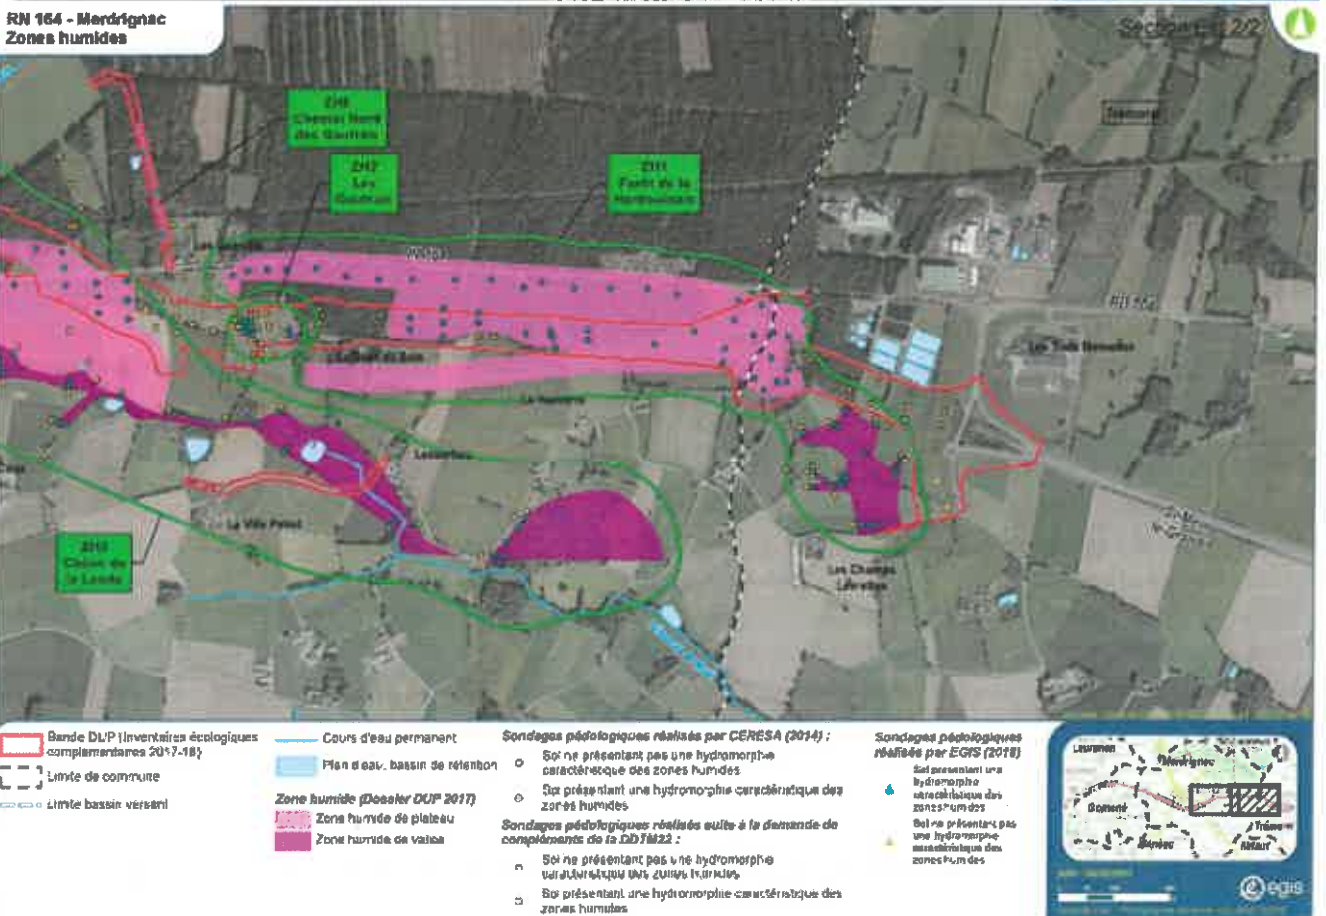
RN 164 - Merdrignac
Zones humides

Secteur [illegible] 2/2

ZH8
Chemin Noré des Gaultais

ZH7
Les Gaultais

ZH1
Forêt de la Hardouinais

ZH3
Cloîon de la Lande

La Ville Potel

Les Champs Lévrette

Les Trois Bonnelles

Bande DUP (inventaires écologiques complémentaires 2017-18)
Limite de commune
Limite bassin versant

Cours d'eau permanent
Plan d'eau, bassin de rétention

Zone humide (Dossier DUP 2017)
Zone humide de plateau
Zone humide de vallée

Sondages pédologiques réalisés par CERESA (2014) :
Sol ne présentant pas une hydromorphie caractéristique des zones humides
Sol présentant une hydromorphie caractéristique des zones humides

Sondages pédologiques réalisés suite à la demande de compléments de la DDTM22 :
Sol ne présentant pas une hydromorphie caractéristique des zones humides
Sol présentant une hydromorphie caractéristique des zones humides

Sondages pédologiques réalisés par EGIS (2018)
Sol présentant une hydromorphie caractéristique des zones humides
Sol ne présentant pas une hydromorphie caractéristique des zones humides

Merdrignac

egis